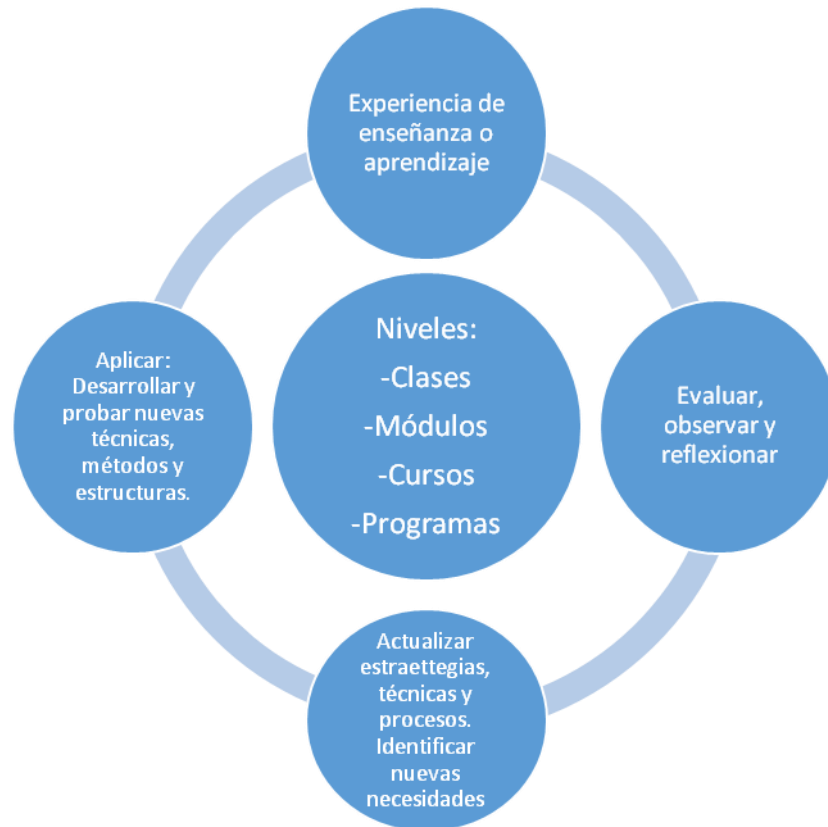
Experiencia de enseñanza o aprendizaje

Niveles:
-Clases
-Módulos
-Cursos
-Programas

Evaluar, observar y reflexionar

Actualizar estraettegias, técnicas y procesos. Identificar nuevas necesidades

Aplicar: Desarrollar y probar nuevas técnicas, métodos y estructuras.